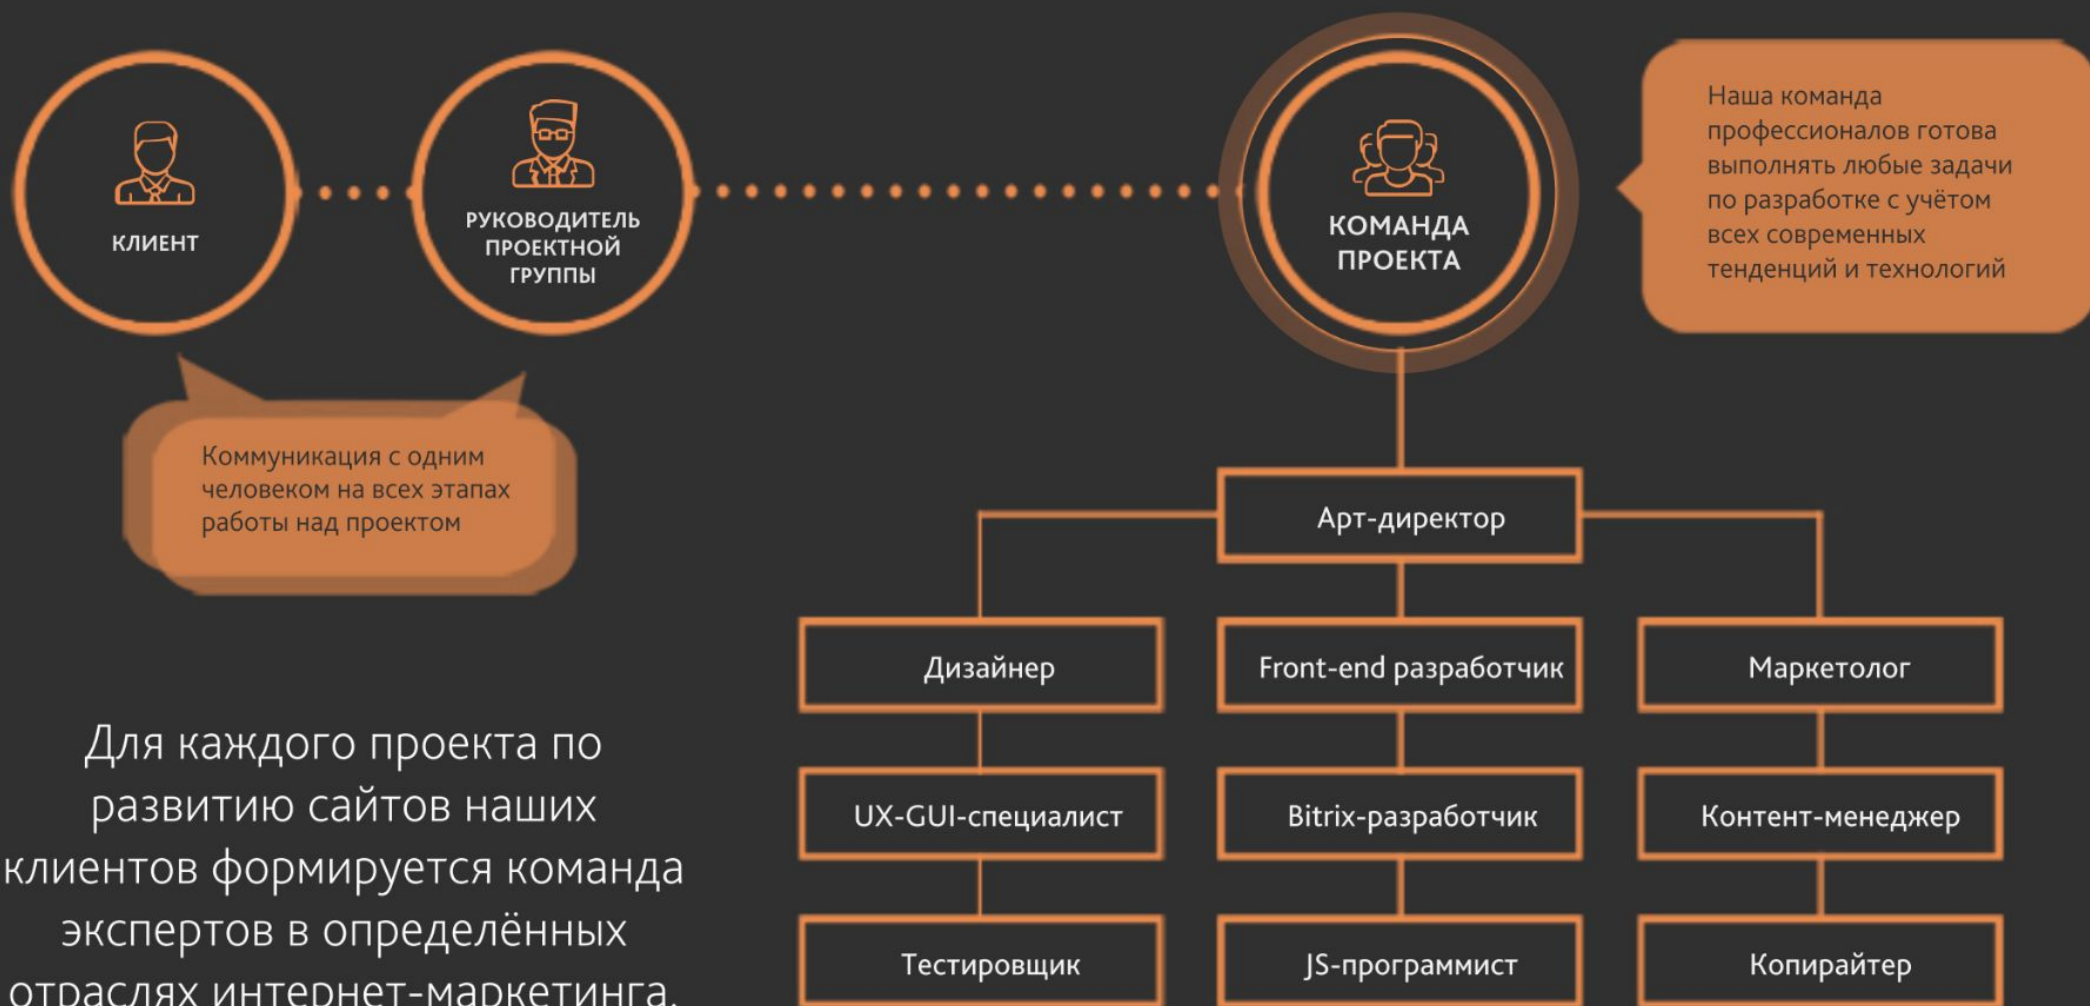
КЛИЕНТ

РУКОВОДИТЕЛЬ ПРОЕКТНОЙ ГРУППЫ

КОМАНДА ПРОЕКТА

Наша команда профессионалов готова выполнять любые задачи по разработке с учётом всех современных тенденций и технологий

Коммуникация с одним человеком на всех этапах работы над проектом

Арт-директор

Дизайнер

Front-end разработчик

Маркетолог

UX-GUI-специалист

Bitrix-разработчик

Контент-менеджер

Тестировщик

JS-программист

Копирайтер

Для каждого проекта по развитию сайтов наших клиентов формируется команда экспертов в определённых отраслях интернет-маркетинга.